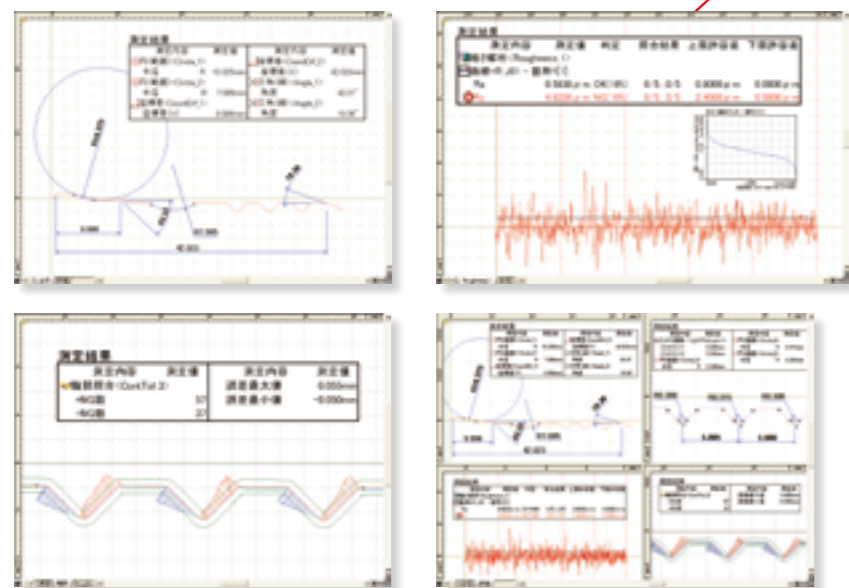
測定結果

| 測定内容 | 測定値 | 測定内容 | 測定値 |
|---|---|---|---|
| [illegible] | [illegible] | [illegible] | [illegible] |

測定結果

| 測定内容 | 測定値 | 判定 | 部分結果 | 上限許容値 | 下限許容値 |
|---|---|---|---|---|---|
| 面粗さ測定(Roughness 1) | | | | | |
| Ra | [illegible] | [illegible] | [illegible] | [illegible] | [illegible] |
| Rz | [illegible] | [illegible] | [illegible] | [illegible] | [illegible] |

測定結果

| 測定内容 | 測定値 | 測定内容 | 測定値 |
|---|---|---|---|
| 輪郭照合<ContTol 2> | | 誤差最大値 | 0.000mm |
| -NG数 | 37 | 誤差最小値 | -0.000mm |
| -NG数 | 27 | | |

測定結果

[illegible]